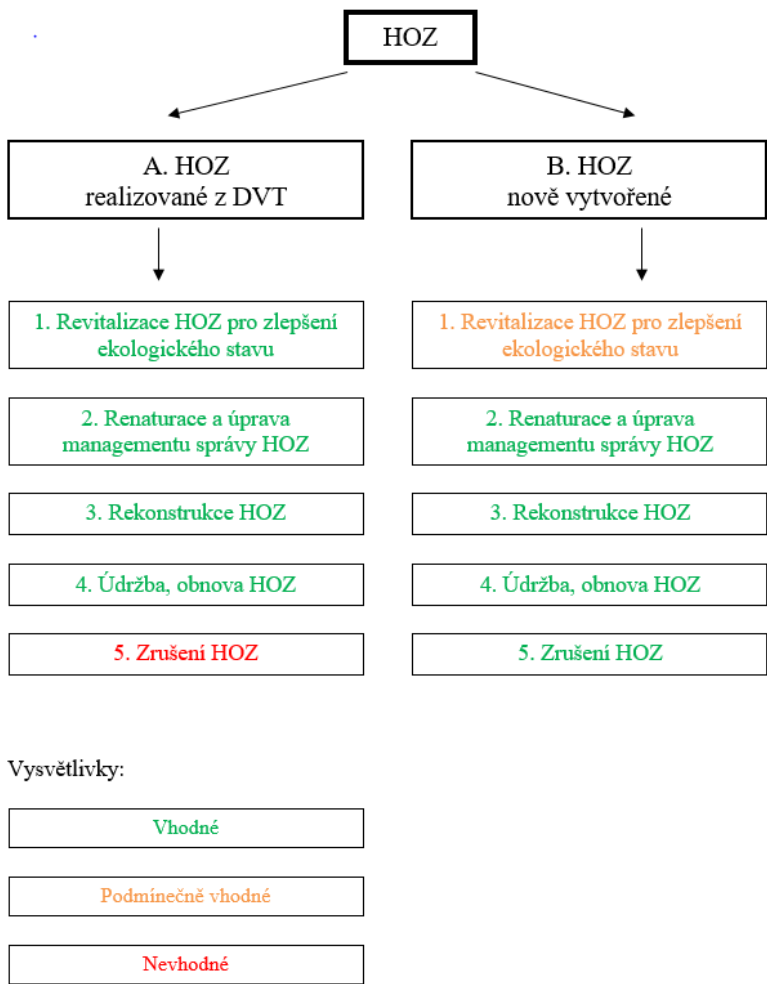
HOZ

A. HOZ
realizované z DVT

1. Revitalizace HOZ pro zlepšení ekologického stavu

2. Renaturace a úprava managementu správy HOZ

3. Rekonstrukce HOZ

4. Údržba, obnova HOZ

5. Zrušení HOZ

B. HOZ
nově vytvořené

1. Revitalizace HOZ pro zlepšení ekologického stavu

2. Renaturace a úprava managementu správy HOZ

3. Rekonstrukce HOZ

4. Údržba, obnova HOZ

5. Zrušení HOZ

Vysvětlivky:

Vhodné

Podmínečně vhodné

Nevhodné